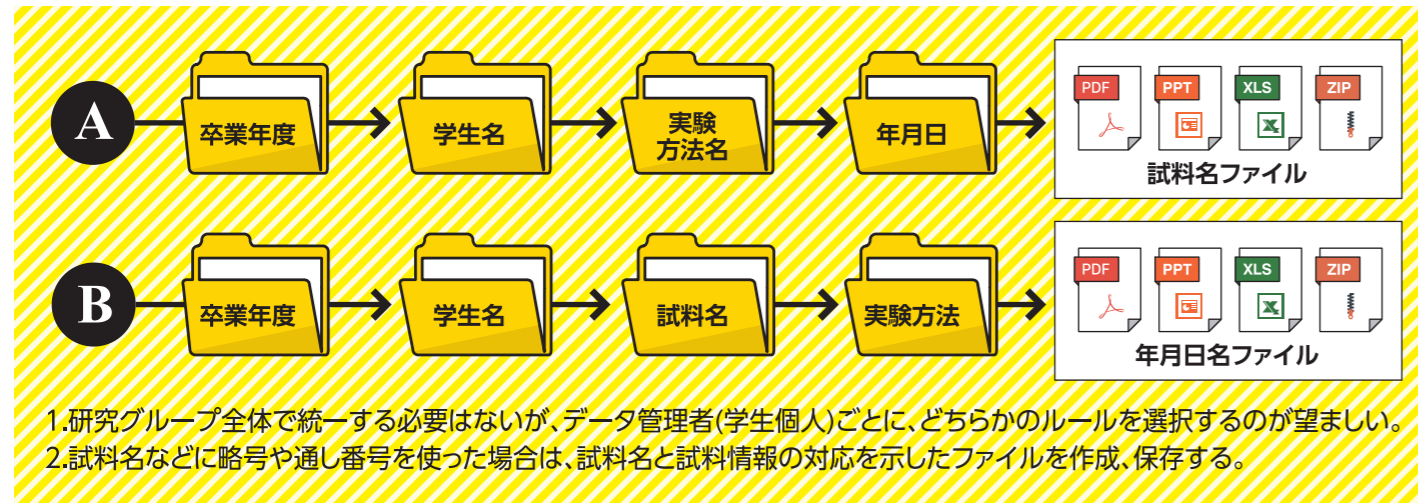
A

卒業年度

学生名

実験
方法名

年月日

PDF

PPT

XLS

ZIP

試料名ファイル

B

卒業年度

学生名

試料名

実験方法

PDF

PPT

XLS

ZIP

年月日名ファイル

1.研究グループ全体で統一する必要はないが、データ管理者(学生個人)ごとに、どちらかのルールを選択するのが望ましい。
2.試料名などに略号や通し番号を使った場合は、試料名と試料情報の対応を示したファイルを作成、保存する。